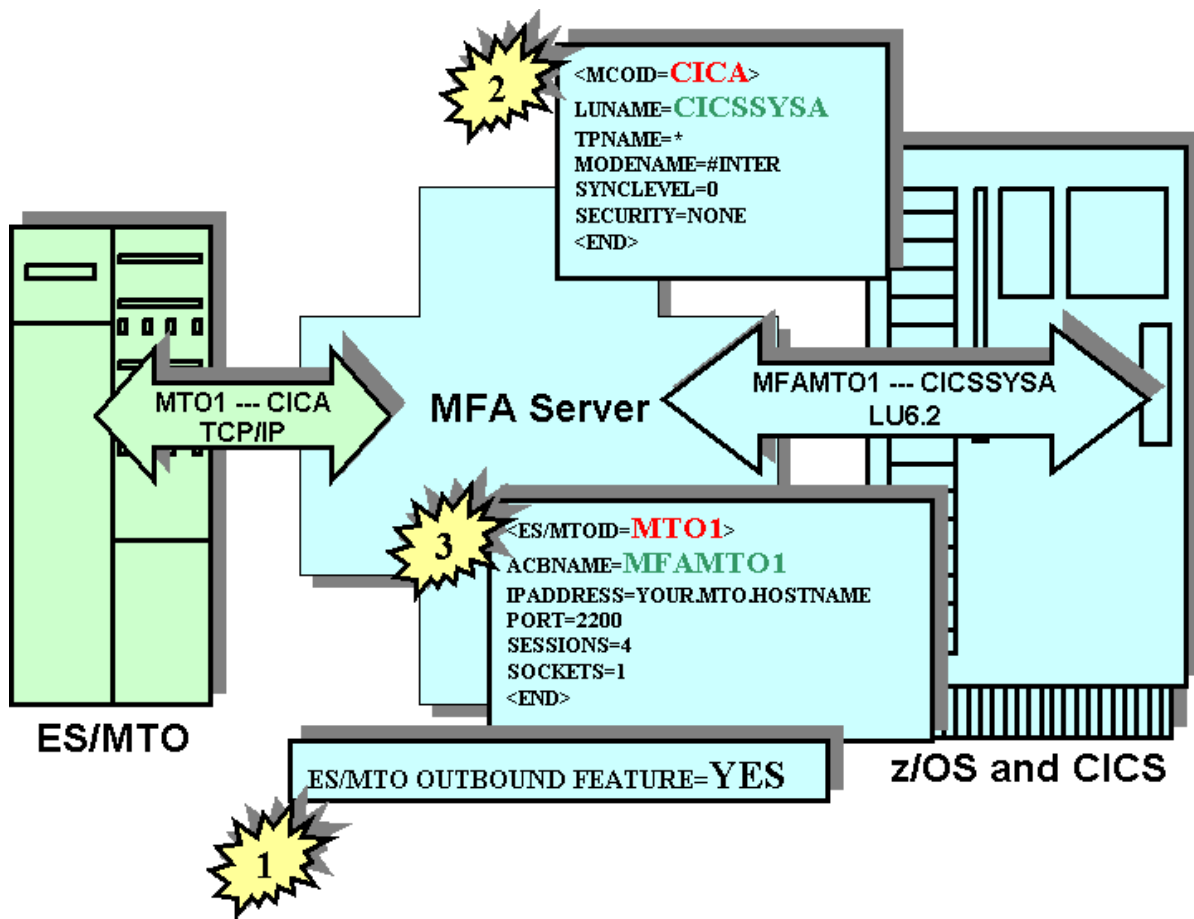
2

<MCOID=CICA>
LUNAME=CICSSYSA
TPNAME=*
MODENAME=#INTER
SYNCLEVEL=0
SECURITY=NONE
<END>

MTO1 --- CICA
TCP/IP

MFA Server

MFAMTO1 --- CICSSYSA
LU6.2

3

<ES/MTOID=MTO1>
ACBNAME=MFAMTO1
IPADDRESS=YOUR.MTO.HOSTNAME
PORT=2200
SESSIONS=4
SOCKETS=1
<END>

ES/MTO

ES/MTO OUTBOUND FEATURE=YES

z/OS and CICS

1